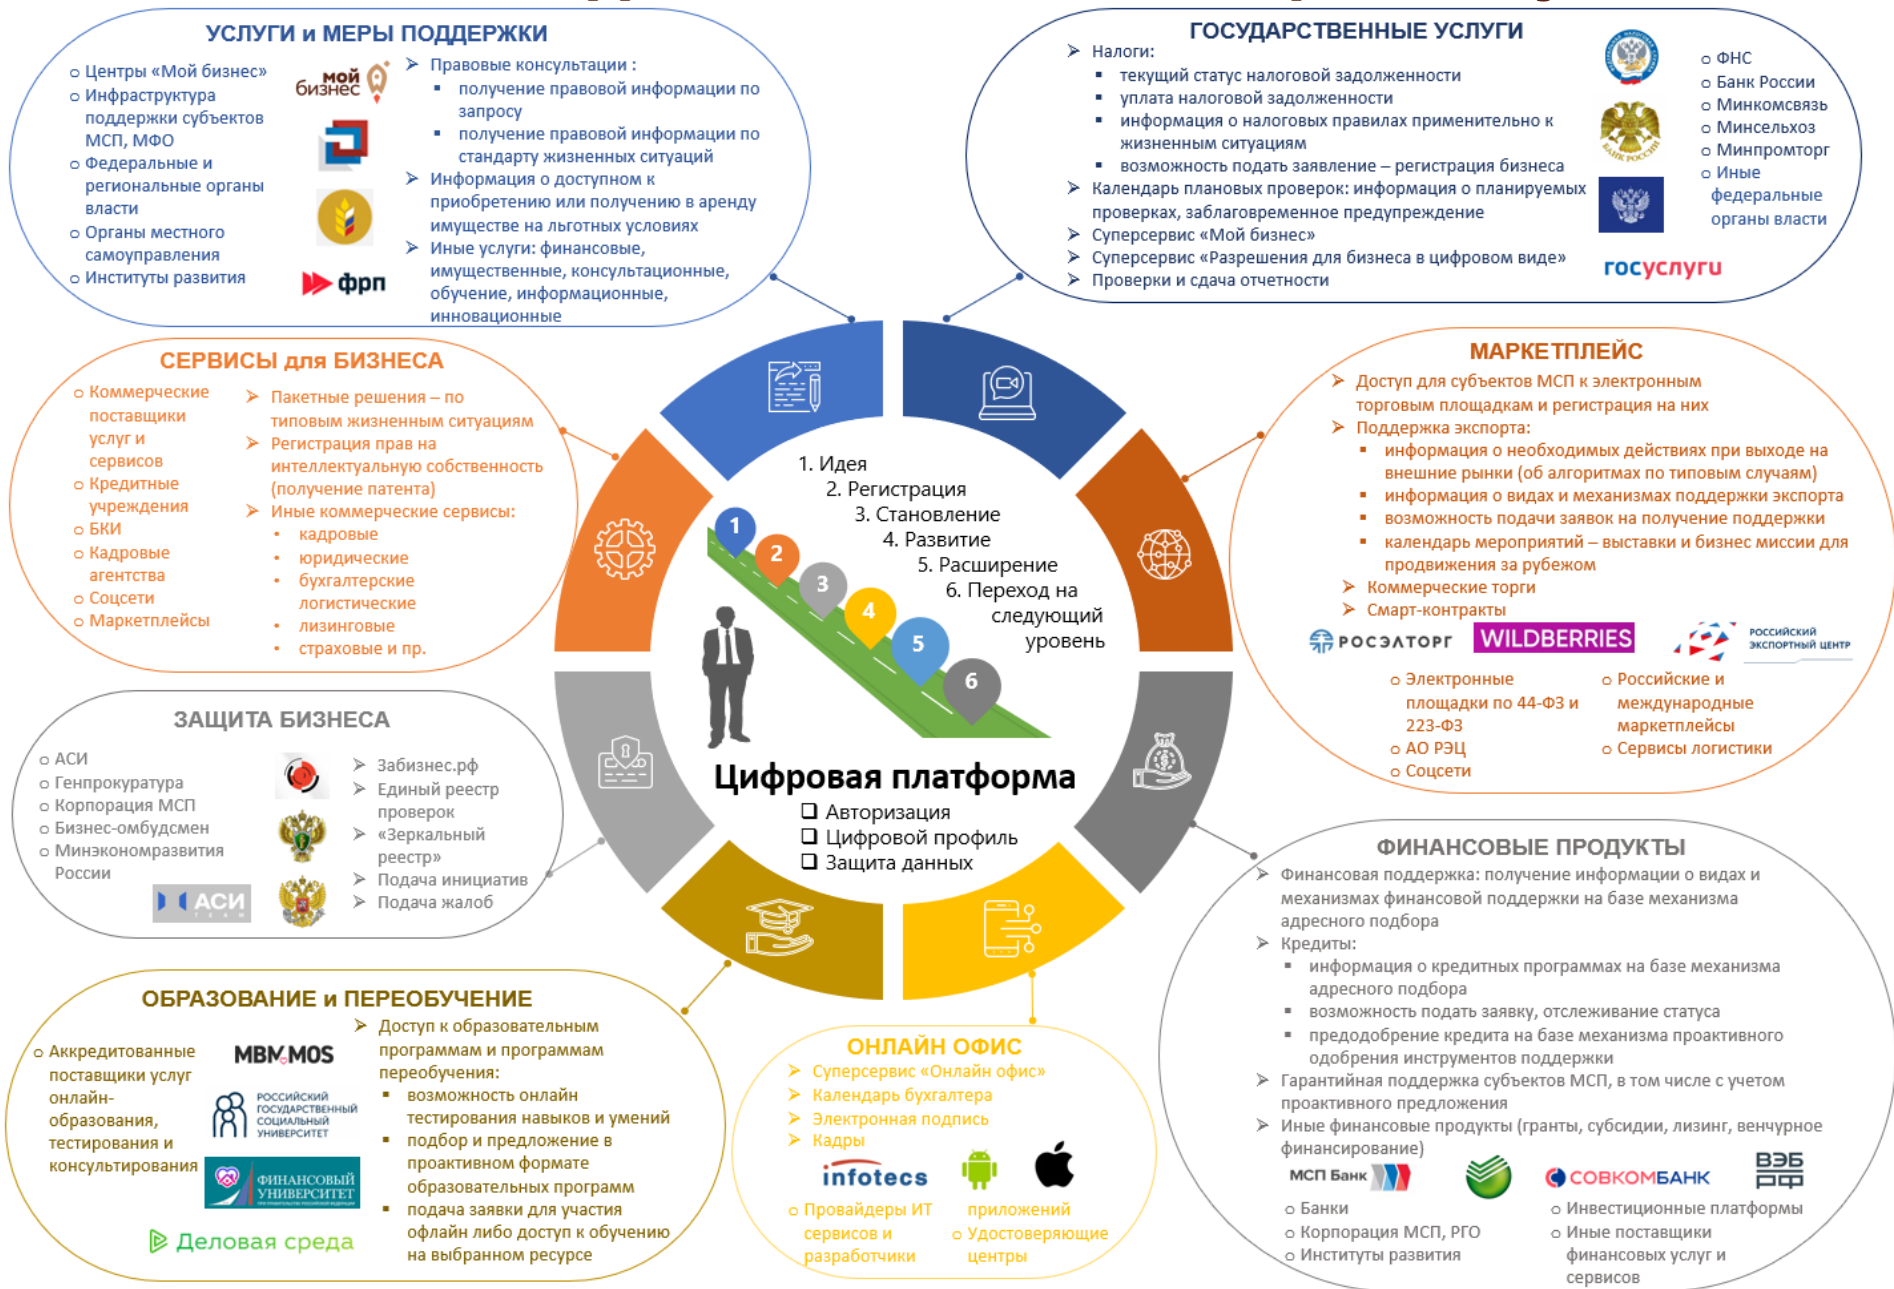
УСЛУГИ и МЕРЫ ПОДДЕРЖКИ

Центры «Мой бизнес»
Инфраструктура поддержки субъектов МСП, МФО
Федеральные и региональные органы власти
Органы местного самоуправления
Институты развития

мой бизнес
фрп

Правовые консультации :
- получение правовой информации по запросу
- получение правовой информации по стандарту жизненных ситуаций
Информация о доступном к приобретению или получению в аренду имуществе на льготных условиях
Иные услуги: финансовые, имущественные, консультационные, обучение, информационные, инновационные

ГОСУДАРСТВЕННЫЕ УСЛУГИ

Налоги:
- текущий статус налоговой задолженности
- уплата налоговой задолженности
- информация о налоговых правилах применительно к жизненным ситуациям
- возможность подать заявление – регистрация бизнеса
Календарь плановых проверок: информация о планируемых проверках, заблаговременное предупреждение
Суперсервис «Мой бизнес»
Суперсервис «Разрешения для бизнеса в цифровом виде»
Проверки и сдача отчетности

ФНС
Банк России
Минкомсвязь
Минсельхоз
Минпромторг
Иные федеральные органы власти

госуслуги

СЕРВИСЫ для БИЗНЕСА

Коммерческие поставщики услуг и сервисов
Кредитные учреждения
БКИ
Кадровые агентства
Соцсети
Маркетплейсы

Пакетные решения – по типовым жизненным ситуациям
Регистрация прав на интеллектуальную собственность (получение патента)
Иные коммерческие сервисы:
- кадровые
- юридические
- бухгалтерские логистические
- лизинговые
- страховые и пр.

МАРКЕТПЛЕЙС

Доступ для субъектов МСП к электронным торговым площадкам и регистрация на них
Поддержка экспорта:
- информация о необходимых действиях при выходе на внешние рынки (об алгоритмах по типовым случаям)
- информация о видах и механизмах поддержки экспорта
- возможность подачи заявок на получение поддержки
- календарь мероприятий – выставки и бизнес миссии для продвижения за рубежом
Коммерческие торги
Смарт-контракты

РОСЭЛТОРГ
WILDBERRIES
РОССИЙСКИЙ ЭКСПОРТНЫЙ ЦЕНТР

Электронные площадки по 44-ФЗ и 223-ФЗ
АО РЭЦ
Соцсети
Российские и международные маркетплейсы
Сервисы логистики

1. Идея
2. Регистрация
3. Становление
4. Развитие
5. Расширение
6. Переход на следующий уровень

1 2 3 4 5 6

Цифровая платформа
Авторизация
Цифровой профиль
Защита данных

ЗАЩИТА БИЗНЕСА

АСИ
Генпрокуратура
Корпорация МСП
Бизнес-омбудсмен
Минэкономразвития России

АСИ

Забизнес.рф
Единый реестр проверок
«Зеркальный реестр»
Подача инициатив
Подача жалоб

ФИНАНСОВЫЕ ПРОДУКТЫ

Финансовая поддержка: получение информации о видах и механизмах финансовой поддержки на базе механизма адресного подбора
Кредиты:
- информация о кредитных программах на базе механизма адресного подбора
- возможность подать заявку, отслеживание статуса
- предодобрение кредита на базе механизма проактивного одобрения инструментов поддержки
Гарантийная поддержка субъектов МСП, в том числе с учетом проактивного предложения
Иные финансовые продукты (гранты, субсидии, лизинг, венчурное финансирование)

МСП Банк
СОВКОМБАНК
ВЭБ РФ

Банки
Корпорация МСП, РГО
Институты развития
Инвестиционные платформы
Иные поставщики финансовых услуг и сервисов

ОБРАЗОВАНИЕ и ПЕРЕОБУЧЕНИЕ

Аккредитованные поставщики услуг онлайн-образования, тестирования и консультирования

MBM MOS
РОССИЙСКИЙ ГОСУДАРСТВЕННЫЙ СОЦИАЛЬНЫЙ УНИВЕРСИТЕТ
ФИНАНСОВЫЙ УНИВЕРСИТЕТ
Деловая среда

Доступ к образовательным программам и программам переобучения:
- возможность онлайн тестирования навыков и умений
- подбор и предложение в проактивном формате образовательных программ
- подача заявки для участия офлайн либо доступ к обучению на выбранном ресурсе

ОНЛАЙН ОФИС

Суперсервис «Онлайн офис»
Календарь бухгалтера
Электронная подпись
Кадры

infotecs

Провайдеры ИТ сервисов и разработчики
приложений
Удостоверяющие центры